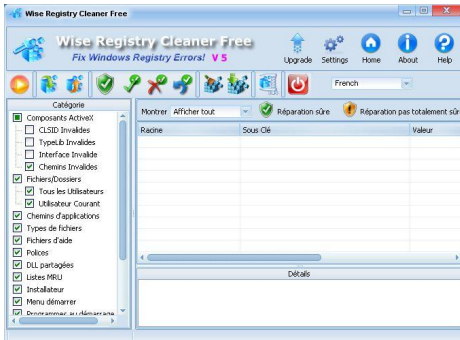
Wise Registry Cleaner Free

Wise Registry Cleaner Free
Fix Windows Registry Errors! V5

Upgrade Settings Home About Help

French

Catégorie
Composants ActiveX
CLSID Invalides
TypeLib Invalides
Interface Invalide
Chemins Invalides
Fichiers/Dossiers
Tous les Utilisateurs
Utilisateur Courant
Chemins d'applications
Types de fichiers
Fichiers d'aide
Polices
DLL partagées
Listes MRU
Installateur
Menu démarrer
Programmes au démarrage

Montrer Afficher tout
Réparation sûre
Réparation pas totalement sûr

| Racine | Sous Clé | Valeur |
|---|---|---|

Détails